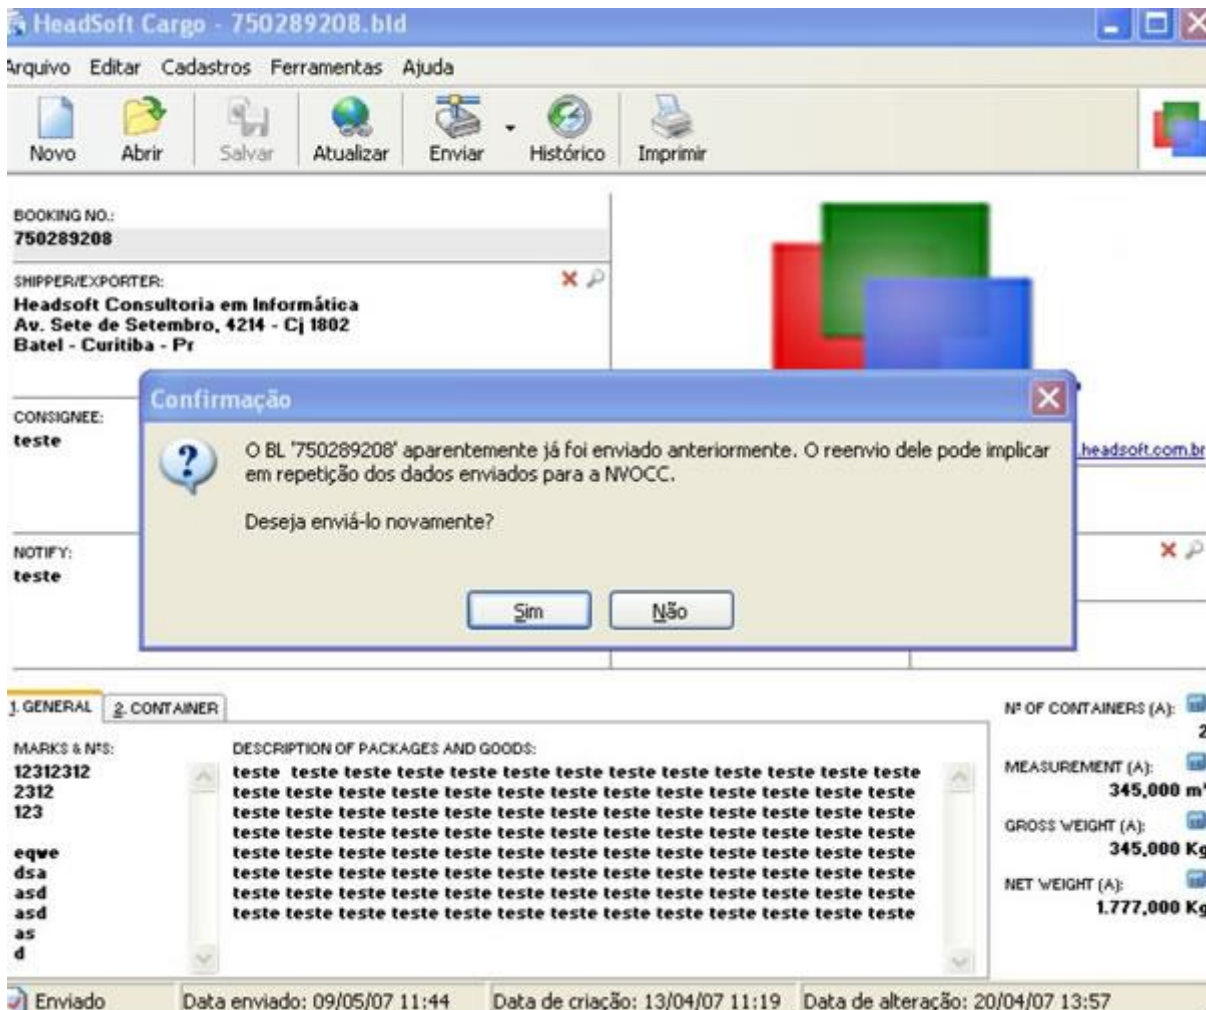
HeadSoft Cargo - 750289208.bld

Arquivo Editar Cadastros Ferramentas Ajuda

Novo Abrir Salvar Atualizar Enviar Histórico Imprimir

BOOKING NO.:
750289208

SHIPPER/EXPORTER:
Headsoft Consultoria em Informática
Av. Sete de Setembro, 4214 - Cj 1802
Batel - Curitiba - Pr

CONSIGNEE:
teste

NOTIFY:
teste

.headsoft.com.br

Confirmação

O BL '750289208' aparentemente já foi enviado anteriormente. O reenvio dele pode implicar em repetição dos dados enviados para a NVOCC.

Deseja enviá-lo novamente?

Sim Não

1. GENERAL 2. CONTAINER

MARKS & Nºs:
12312312
2312
123

eqwe
dsa
asd
asd
as
d

DESCRIPTION OF PACKAGES AND GOODS:
teste teste teste teste teste teste teste teste teste teste teste teste teste teste teste teste teste teste teste teste teste teste teste teste teste teste teste teste teste teste teste teste teste teste teste teste teste teste teste teste teste teste teste teste teste teste teste teste teste teste teste teste teste teste teste teste teste teste teste teste teste teste teste teste teste teste teste teste teste teste teste teste teste teste teste teste teste teste teste teste teste teste teste teste teste teste teste teste teste teste teste teste teste teste teste teste teste teste teste teste teste teste teste teste

Nº OF CONTAINERS (A):
2
MEASUREMENT (A):
345,000 m
GROSS WEIGHT (A):
345,000 Kg
NET WEIGHT (A):
1.777,000 Kg

Enviado Data enviado: 09/05/07 11:44 Data de criação: 13/04/07 11:19 Data de alteração: 20/04/07 13:57